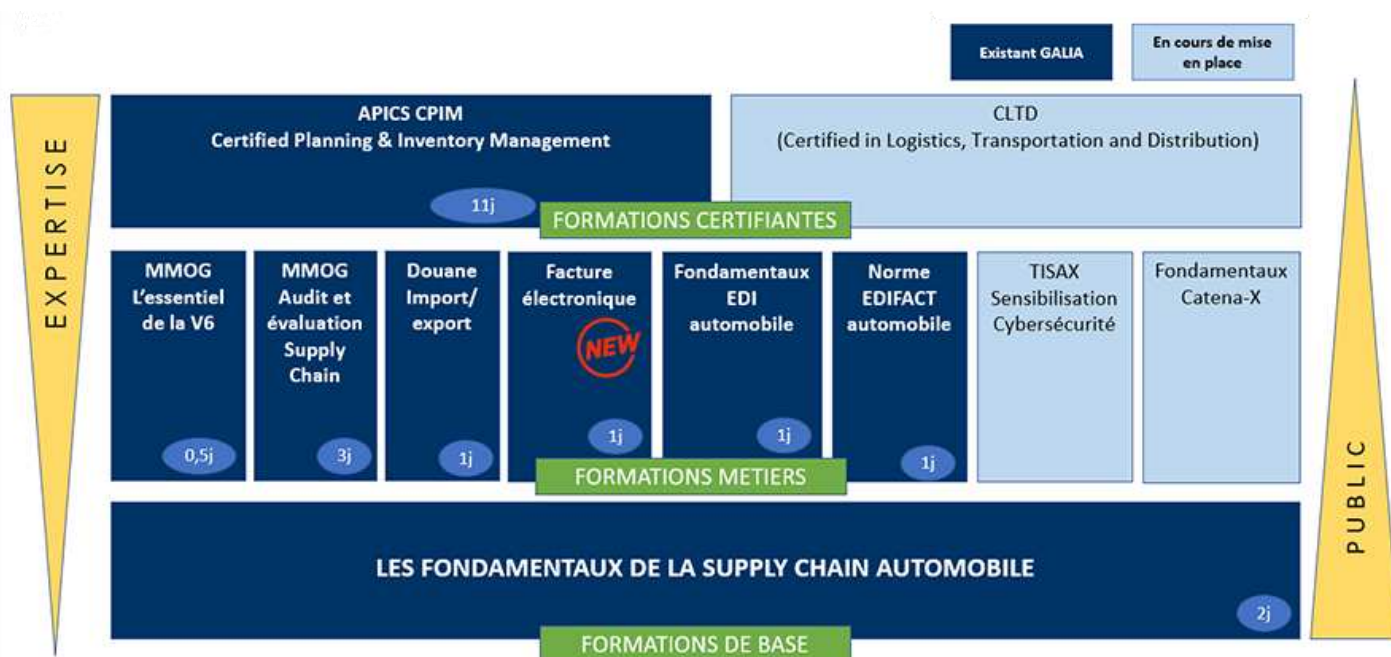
Existant GALIA

En cours de mise en place

EXPERTISE

APICS CPIM
Certified Planning & Inventory Management

11j

CLTD
(Certified in Logistics, Transportation and Distribution)

FORMATIONS CERTIFIANTES

MMOG
L'essentiel de la V6

0,5j

MMOG
Audit et évaluation Supply Chain

3j

Douane
Import/ export

1j

Facture électronique

NEW

1j

Fondamentaux EDI automobile

1j

Norme EDIFACT automobile

1j

TISAX
Sensibilisation Cybersécurité

Fondamentaux Catena-X

FORMATIONS METIERS

LES FONDAMENTAUX DE LA SUPPLY CHAIN AUTOMOBILE

2j

FORMATIONS DE BASE

PUBLIC